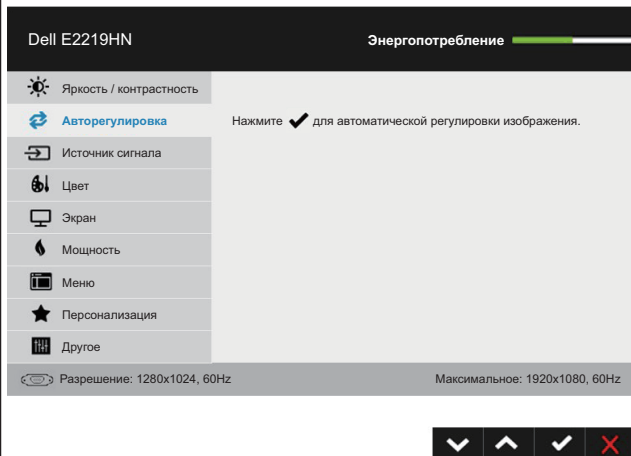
Dell E2219HN

Энергопотребление

Яркость / контрастность

Авторегулировка

Источник сигнала

Цвет

Экран

Мощность

Меню

Персонализация

Другое

Нажмите ✔ для автоматической регулировки изображения.

Разрешение: 1280x1024, 60Hz

Максимальное: 1920x1080, 60Hz